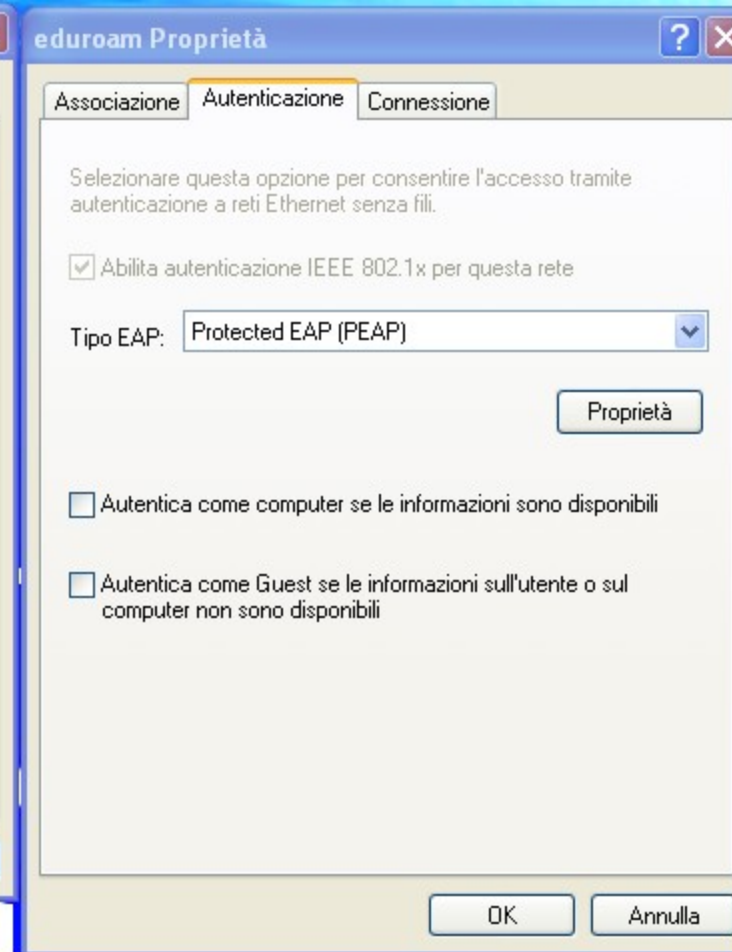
eduroam Proprietà

?

Associazione | Autenticazione | Connessione

Selezionare questa opzione per consentire l'accesso tramite autenticazione a reti Ethernet senza fili.

Abilita autenticazione IEEE 802.1x per questa rete

Tipo EAP: Protected EAP (PEAP)

Proprietà

Autentica come computer se le informazioni sono disponibili

Autentica come Guest se le informazioni sull'utente o sul computer non sono disponibili

OK

Annulla